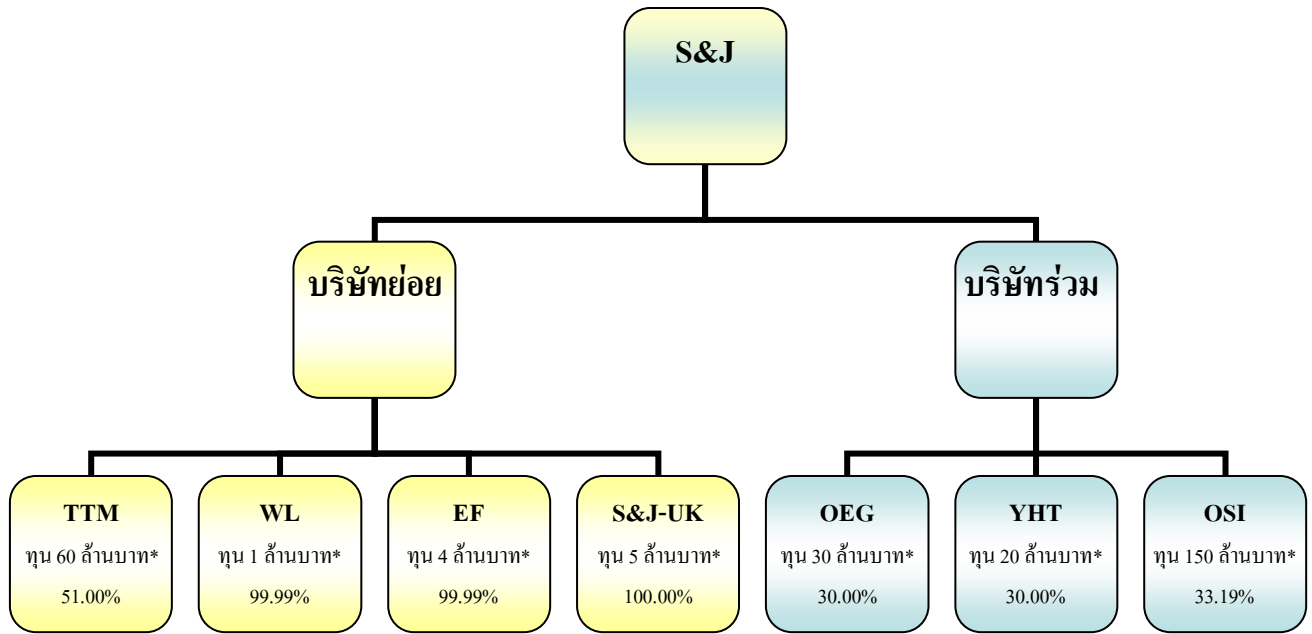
S&J

บริษัทย่อย

บริษัทร่วม

TTM
ทุน 60 ล้านบาท*
51.00%

WL
ทุน 1 ล้านบาท*
99.99%

EF
ทุน 4 ล้านบาท*
99.99%

S&J-UK
ทุน 5 ล้านบาท*
100.00%

OEG
ทุน 30 ล้านบาท*
30.00%

YHT
ทุน 20 ล้านบาท*
30.00%

OSI
ทุน 150 ล้านบาท*
33.19%